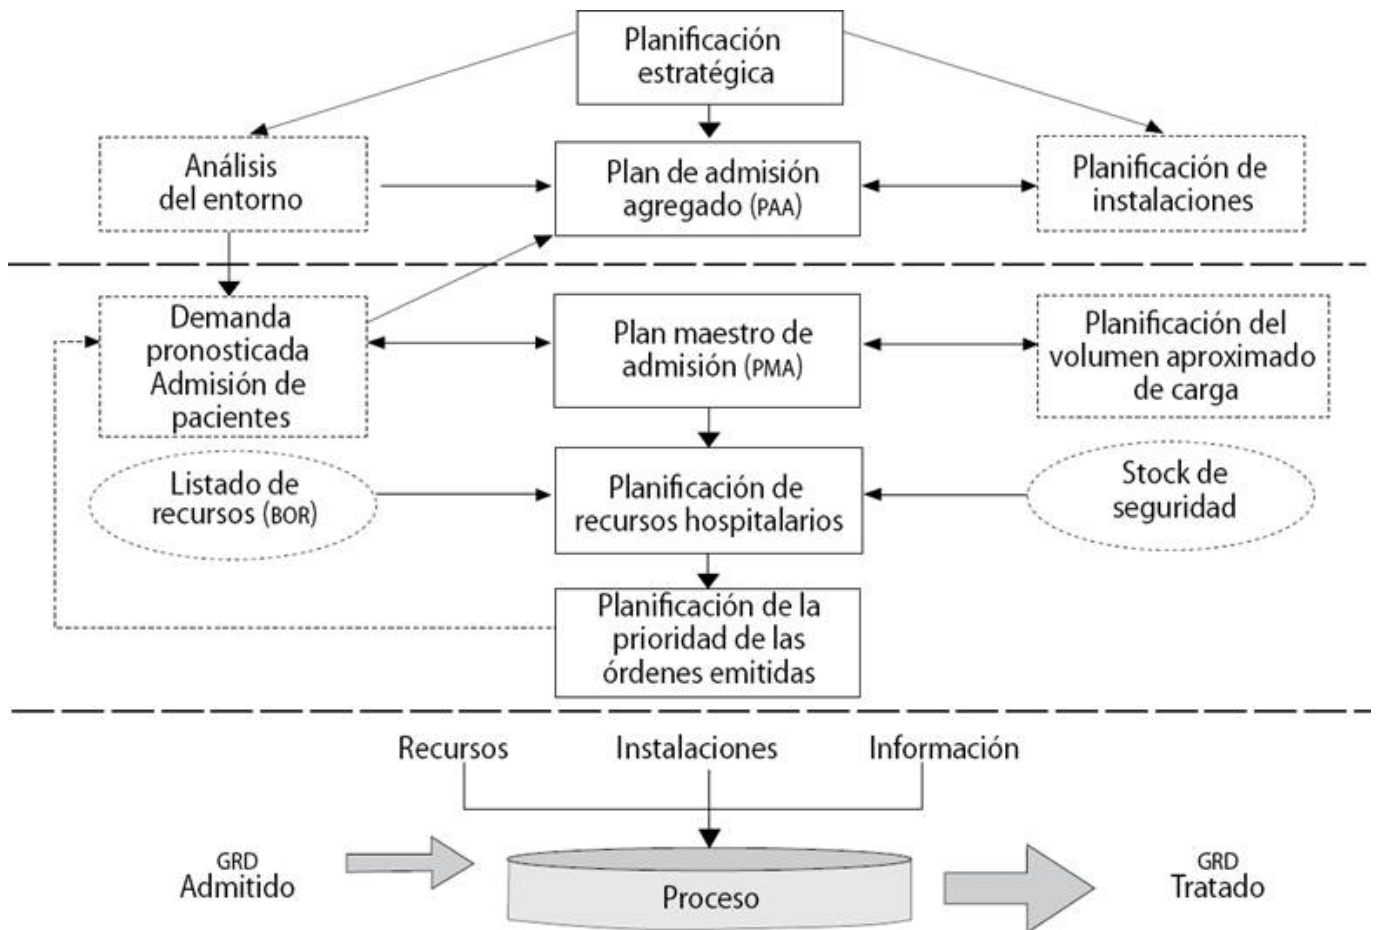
Planificación estratégica

Análisis del entorno

Plan de admisión agregado (PAA)

Planificación de instalaciones

Demanda pronosticada Admisión de pacientes

Plan maestro de admisión (PMA)

Planificación del volumen aproximado de carga

Listado de recursos (BOR)

Planificación de recursos hospitalarios

Stock de seguridad

Planificación de la prioridad de las órdenes emitidas

Recursos

Instalaciones

Información

GRD Admitido

Proceso

GRD Tratado